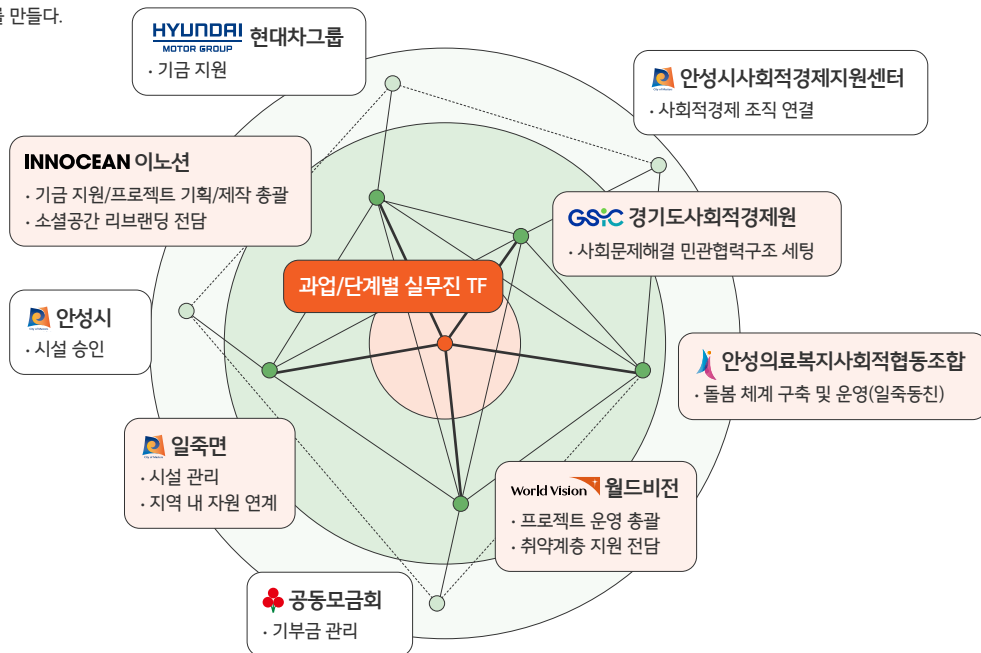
를 만들다.

HYUNDAI MOTOR GROUP 현대차그룹
· 기금 지원

안성시사회적경제지원센터
· 사회적경제 조직 연결

INNOCEAN 이노션
· 기금 지원/프로젝트 기획/제작 총괄
· 소셜공간 리브랜딩 전담

GSEC 경기도사회적경제원
· 사회문제해결 민관협력구조 세팅

과업/단계별 실무진 TF

안성시
· 시설 승인

안성의료복지사회적협동조합
· 돌봄 체계 구축 및 운영(일죽동친)

일죽면
· 시설 관리
· 지역 내 자원 연계

World Vision 월드비전
· 프로젝트 운영 총괄
· 취약계층 지원 전담

공동모금회
· 기부금 관리